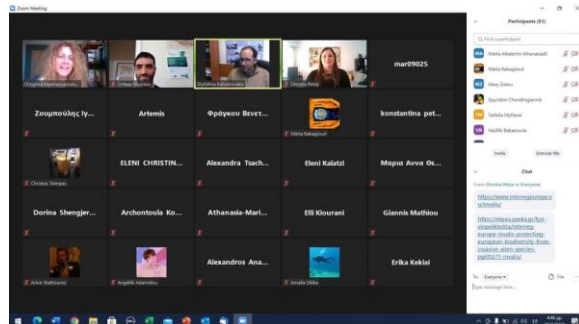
Zoom Meeting

Christina Papamanoli...
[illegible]
Stylianos Katsanevakis
Dionysia Petsa
mar09025

Ζουμπούλης Ιγ...
Artemis
Φράγκου Βενετ...
Nikita Rakoglou
konstantina pet...

Christos Tsimpas
ELENI CHRISTIN...
Alexandra Tsach...
Eleni Kalatzi
Μαρια Αννα Θε...

Dorina Shengjer...
Archontoula Ko...
Athanasia-Mari...
Elli Kiourani
Giannis Mathiou

Arion Stathouros
Angeliki Adamidou
Alexandros Ana...
Amalia Ekika
Erika Kekiai

Participants (31)

Find a participant

Maria Aikaterini Athanasiadi
Maria Bakagiouri
Mary Zotou
Spyridon Chondrogiannis
Tzelolia Myflani
Vasiliki Bekatsiola

Invite
Unmute Me

Chat

From Dionisia Petsa to Everyone:

https://www.interregeurope.eu/invalis/

https://dipasi.pelka.gr/fysi-oikopoikilotita/interreg-europe-invalis-protecting-european-biodiversity-from-invasive-alien-species-pgi05271-invalis/

To: Everyone
File

Type message here...